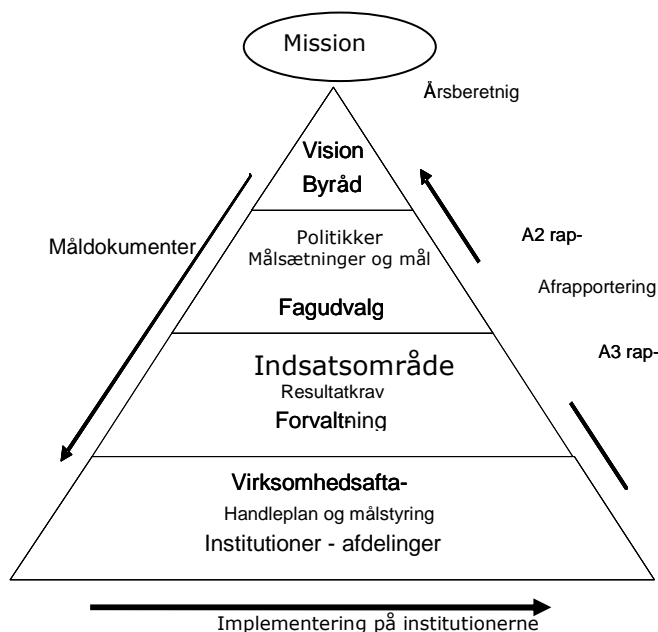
Mission

Årsberetnig

Vision
Byråd

Måldokumenter

Politikker
Målsætninger og mål

Fagudvalg

A2 rap-

Afrapportering

A3 rap-

Indsatsområde
Resultatkrav
Forvaltning

Virksomhedsafta-
Handleplan og målstyring
Institutioner - afdelinger

Implementering på institutionerne